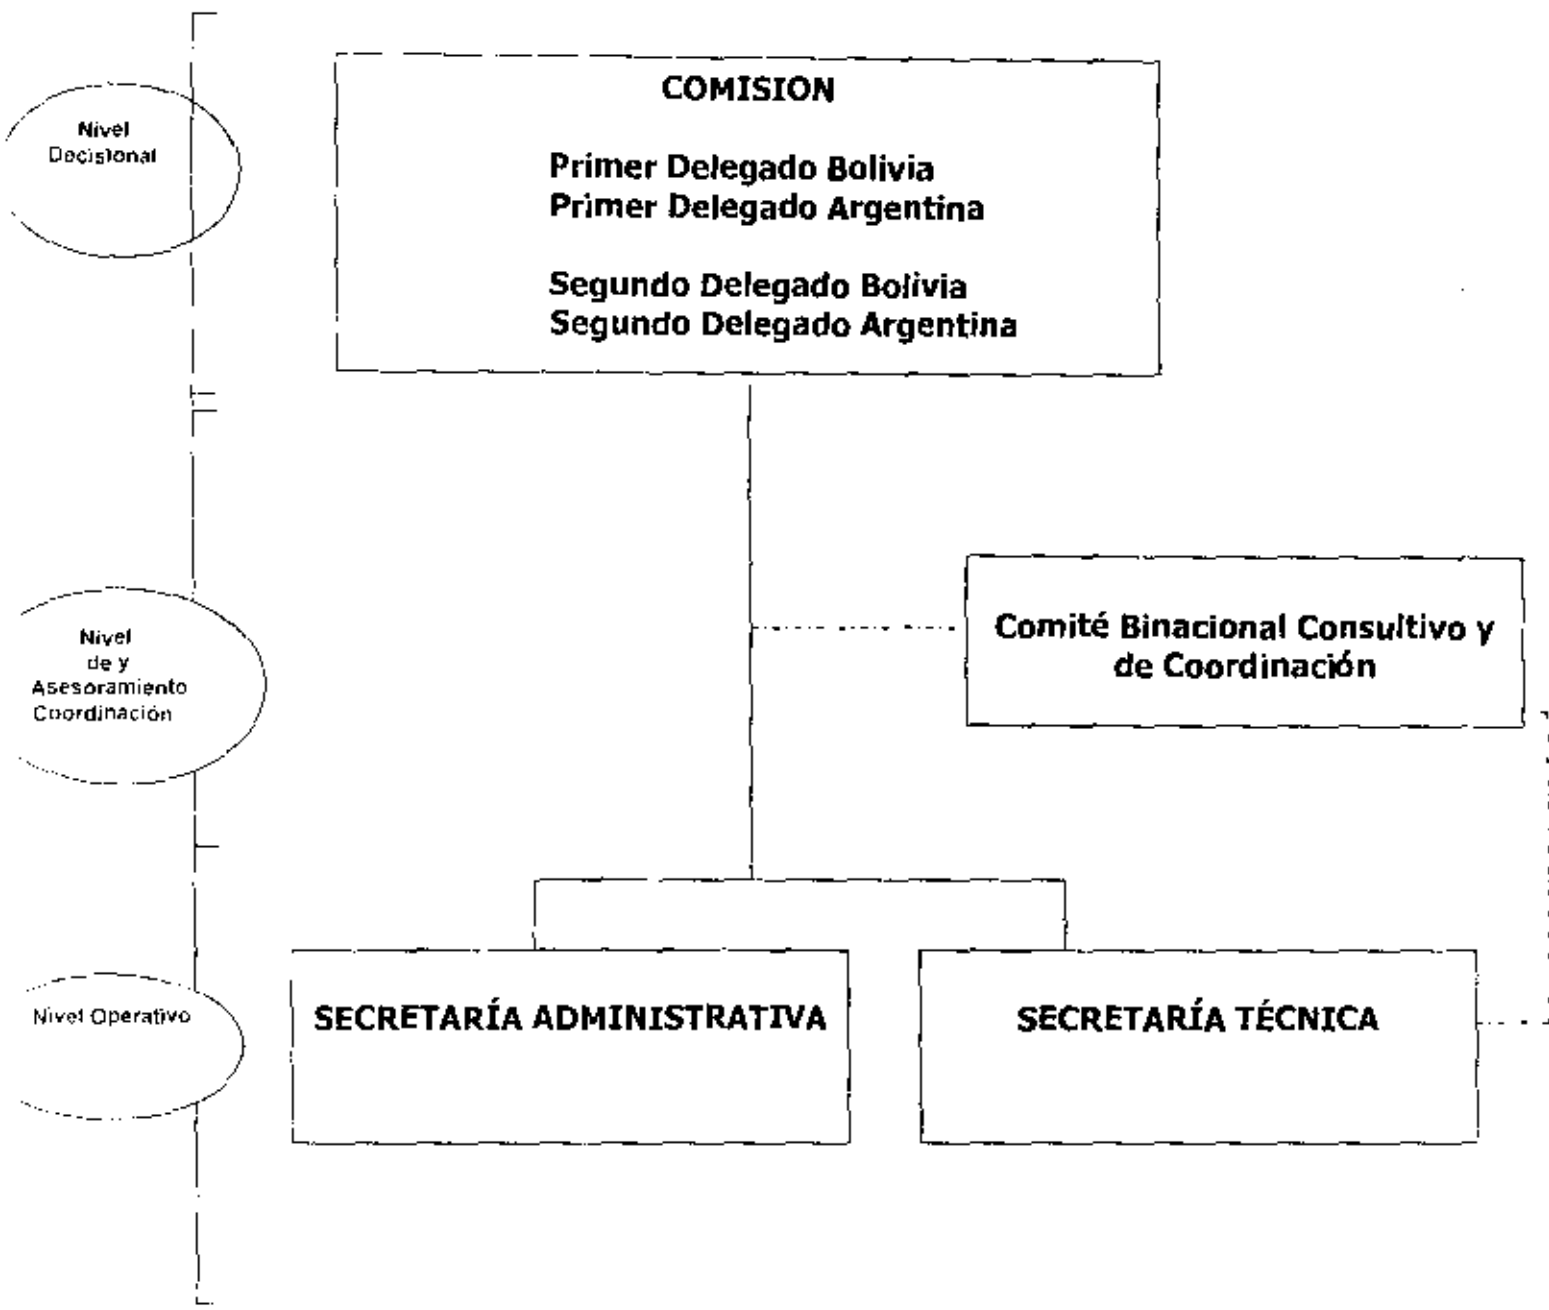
Nivel Decisional

COMISION

Primer Delegado Bolivia
Primer Delegado Argentina

Segundo Delegado Bolivia
Segundo Delegado Argentina

Nivel de y Asesoramiento Coordinación

Comité Binacional Consultivo y de Coordinación

Nivel Operativo

SECRETARÍA ADMINISTRATIVA

SECRETARÍA TÉCNICA